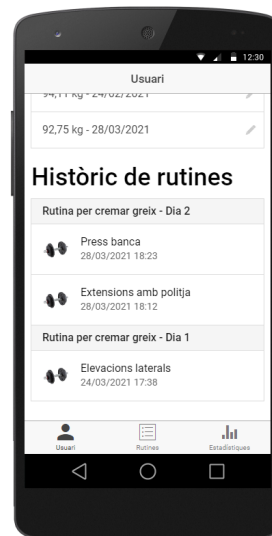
12:30

Usuari

94,11 kg - 24/02/2021

92,75 kg - 28/03/2021

Històric de rutines

Rutina per cremar greix - Dia 2

Press banca
28/03/2021 18:23

Extensions amb politja
28/03/2021 18:12

Rutina per cremar greix - Dia 1

Elevacions laterals
24/03/2021 17:38

Usuari
Rutines
Estadístiques